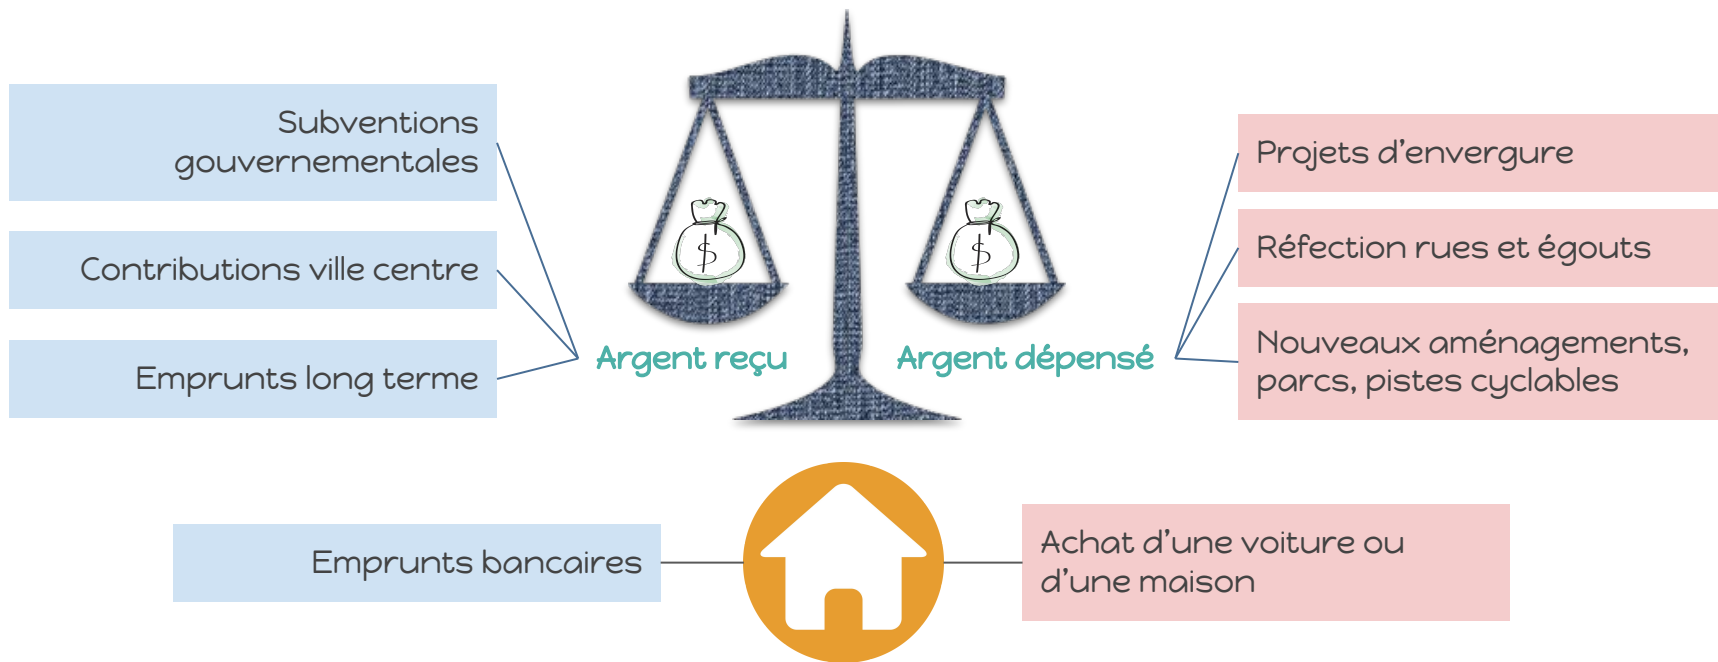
Subventions gouvernementales

Contributions ville centre

Emprunts long terme

\$

\$

Argent reçu

Argent dépensé

Projets d'envergure

Réfection rues et égouts

Nouveaux aménagements, parcs, pistes cyclables

Emprunts bancaires

Achat d'une voiture ou d'une maison